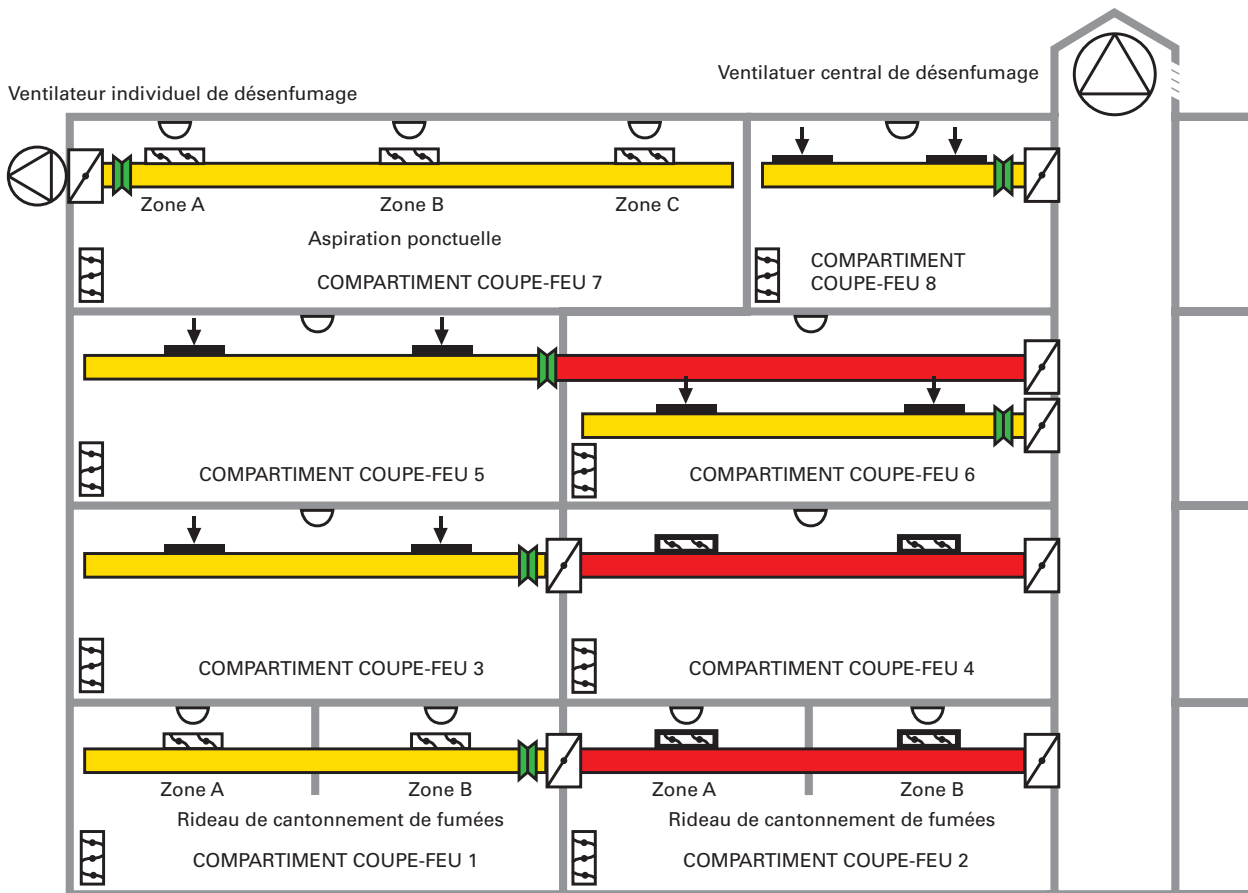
Ventilatuer central de désenfumage

Ventilateur individuel de désenfumage

Zone A

Zone B

Zone C

Aspiration ponctuelle

COMPARTIMENT COUPE-FEU 7

COMPARTIMENT COUPE-FEU 8

COMPARTIMENT COUPE-FEU 5

COMPARTIMENT COUPE-FEU 6

COMPARTIMENT COUPE-FEU 3

COMPARTIMENT COUPE-FEU 4

Zone A

Zone B

Rideau de cantonnement de fumées

COMPARTIMENT COUPE-FEU 1

Zone A

Zone B

Rideau de cantonnement de fumées

COMPARTIMENT COUPE-FEU 2